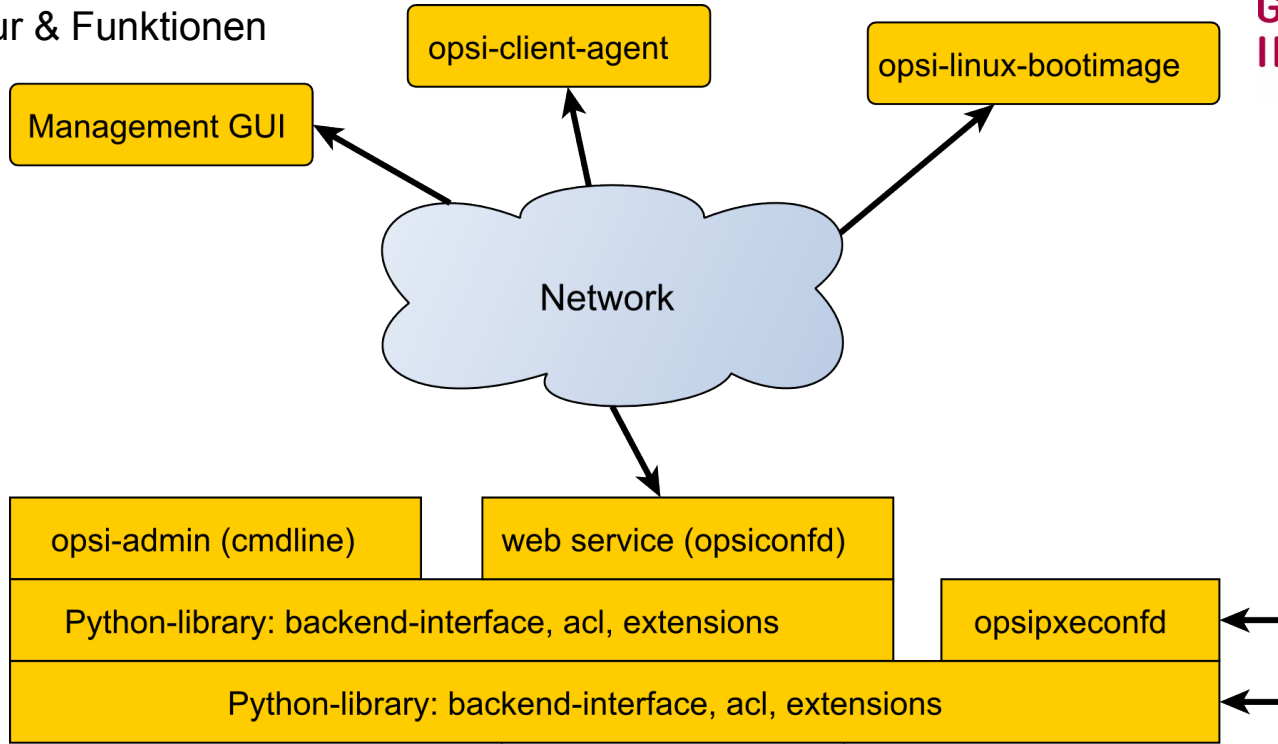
ur & Funktionen

opsi-client-agent

opsi-linux-bootimage

Management GUI

Network

opsi-admin (cmdline)

web service (opsiconfd)

Python-library: backend-interface, acl, extensions

opsipxeconfd

Python-library: backend-interface, acl, extensions